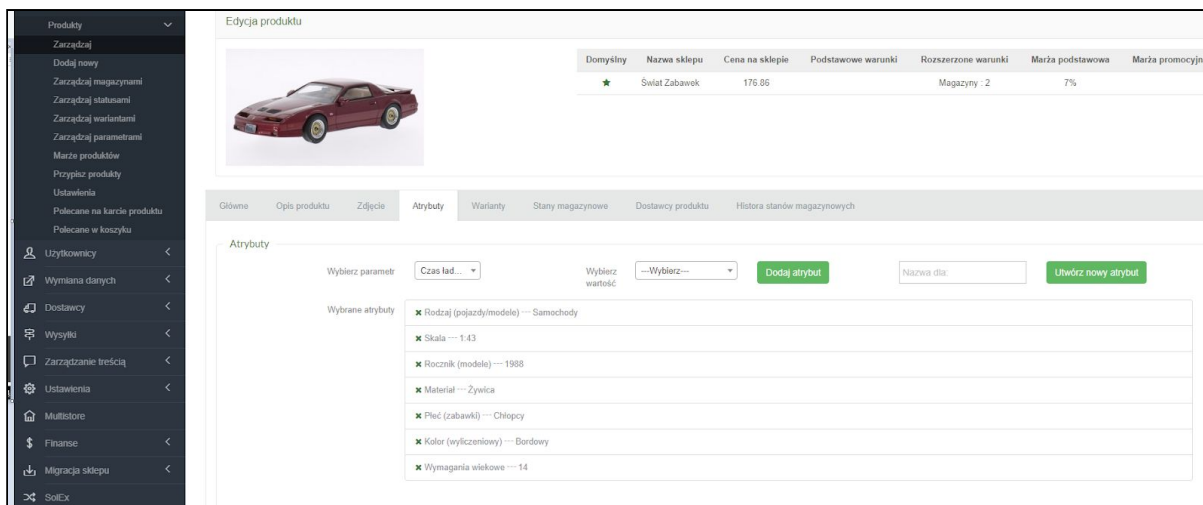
Produkty
Zarządzaj
Dodaj nowy
Zarządzaj magazynami
Zarządzaj statusami
Zarządzaj wariantami
Zarządzaj parametrami
Marże produktów
Przypisz produkty
Ustawienia
Polecane na karcie produktu
Polecane w koszyku
Użytkownicy
Wymiana danych
Dostawcy
Wysyłki
Zarządzanie treścią
Ustawienia
Multistore
Finanse
Migracja sklepu
SolEx

Edycja produktu

| Domyślny | Nazwa sklepu | Cena na sklepie | Podstawowe warunki | Rozszerzone warunki | Marża podstawowa | Marża promocyjn |
|---|---|---|---|---|---|---|
| ★ | Świat Zabawek | 176.86 | | Magazyny : 2 | 7% | |

Główne | Opis produktu | Zdjęcie | Atrybuty | Warianty | Stany magazynowe | Dostawcy produktu | Historia stanów magazynowych

Atrybuty

Wybierz parametr | Czas ład... | Wybierz wartość | ---Wybierz--- | Dodaj atrybut | Nazwa dla: | Utwórz nowy atrybut

Wybrane atrybuty
✖ Rodzaj (pojazdy/modele) ---- Samochody
✖ Skala ---- 1:43
✖ Rocznik (modele) ---- 1988
✖ Materiał ---- Żywica
✖ Płeć (zabawki) ---- Chłopcy
✖ Kolor (wyliczeniowy) ---- Bordowy
✖ Wymagania wiekowe ---- 14